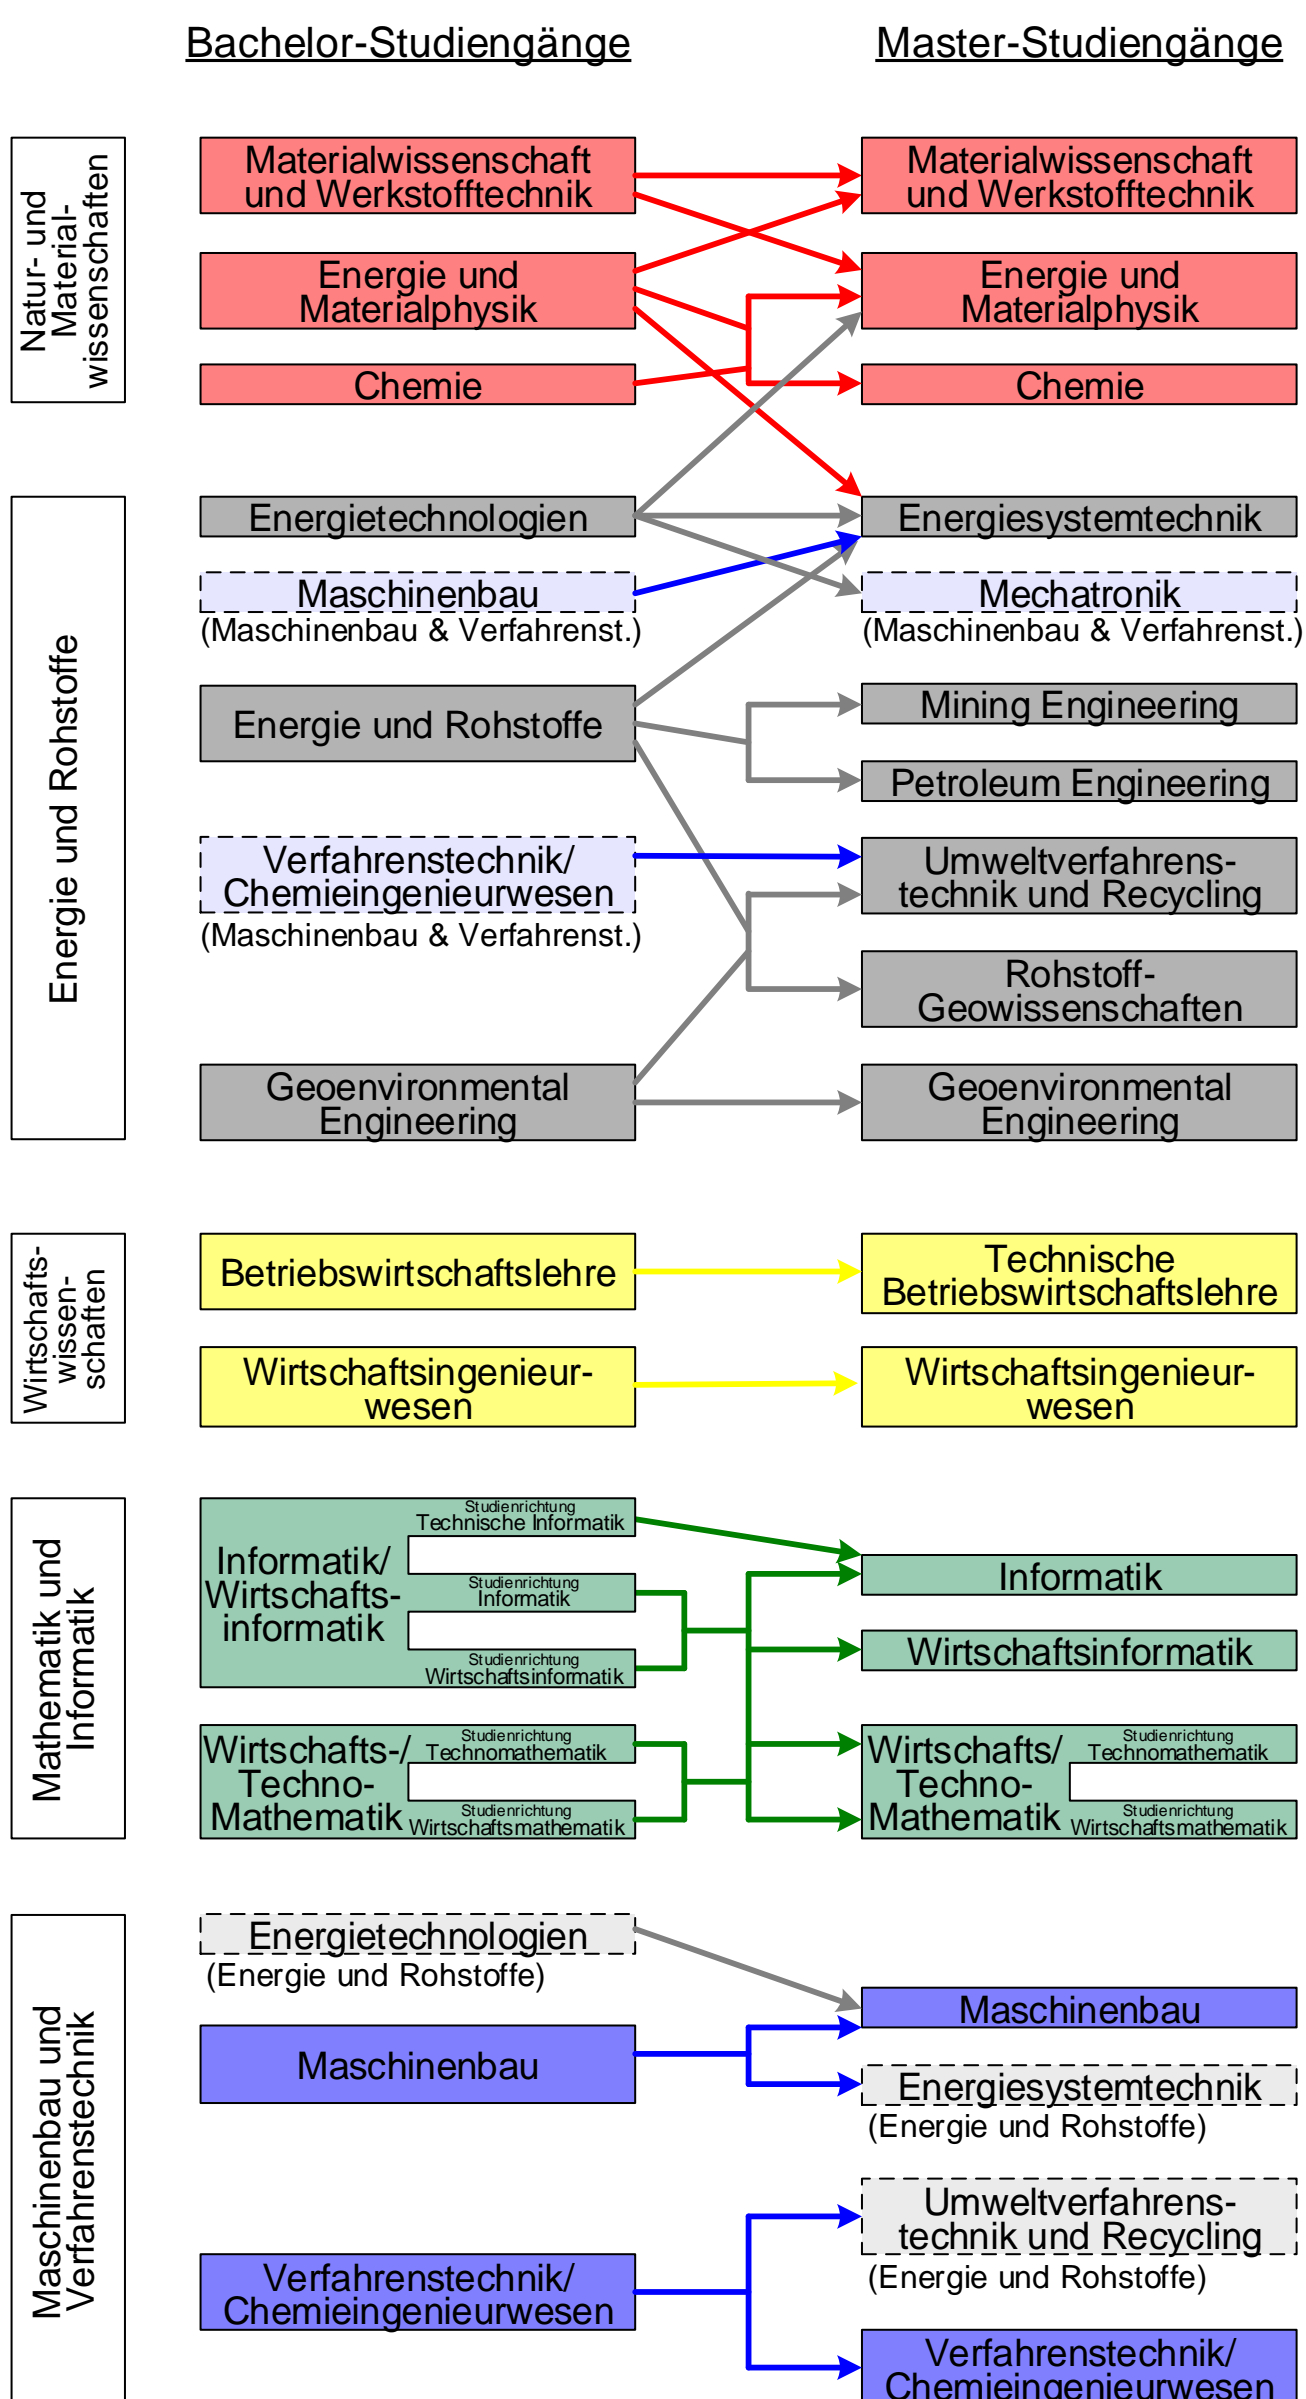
Bachelor-Studiengänge

Master-Studiengänge

Natur- und Material-wissenschaften

Materialwissenschaft und Werkstofftechnik

Energie und Materialphysik

Chemie

Materialwissenschaft und Werkstofftechnik

Energie und Materialphysik

Chemie

Energie und Rohstoffe

Energietechnologien

Maschinenbau
(Maschinenbau & Verfahrenst.)

Energie und Rohstoffe

Verfahrenstechnik/ Chemieingenieurwesen
(Maschinenbau & Verfahrenst.)

Geoenvironmental Engineering

Energiesystemtechnik

Mechatronik
(Maschinenbau & Verfahrenst.)

Mining Engineering

Petroleum Engineering

Umweltverfahrens-technik und Recycling

Rohstoff-Geowissenschaften

Geoenvironmental Engineering

Wirtschafts-wissen-schaften

Betriebswirtschaftslehre

Wirtschaftsingenieur-wesen

Technische Betriebswirtschaftslehre

Wirtschaftsingenieur-wesen

Mathematik und Informatik

Informatik/ Wirtschafts-informatik

Studienrichtung Technische Informatik

Studienrichtung Informatik

Studienrichtung Wirtschaftsinformatik

Wirtschafts-/ Techno-Mathematik

Studienrichtung Technomathematik

Studienrichtung Wirtschaftsmathematik

Informatik

Wirtschaftsinformatik

Wirtschafts/ Techno-Mathematik

Studienrichtung Technomathematik

Studienrichtung Wirtschaftsmathematik

Maschinenbau und Verfahrenstechnik

Energietechnologien
(Energie und Rohstoffe)

Maschinenbau

Verfahrenstechnik/ Chemieingenieurwesen

Maschinenbau

Energiesystemtechnik
(Energie und Rohstoffe)

Umweltverfahrens-technik und Recycling
(Energie und Rohstoffe)

Verfahrenstechnik/ Chemieingenieurwesen